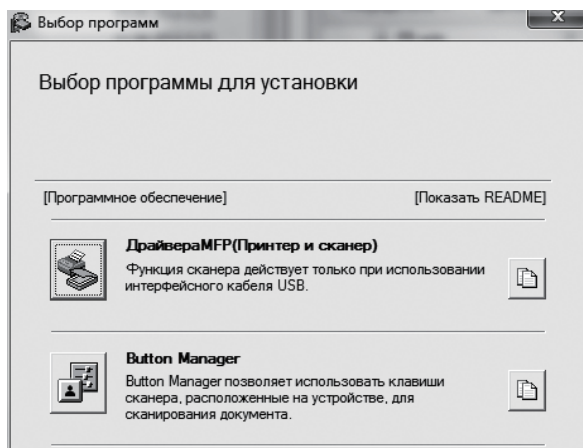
Выбор программ

Выбор программы для установки

[Программное обеспечение]

[Показать README]

ДрайвераMFP(Принтер и сканер)

Функция сканера действует только при использовании интерфейсного кабеля USB.

Button Manager

Button Manager позволяет использовать клавиши сканера, расположенные на устройстве, для сканирования документа.